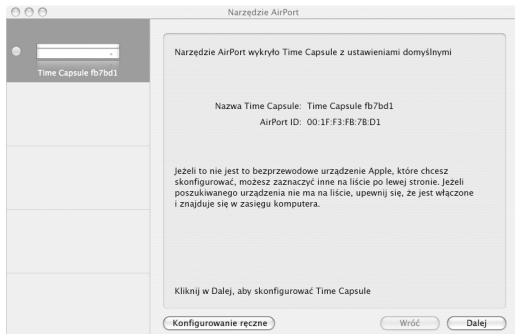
Narzędzie AirPort

Time Capsule fb7bd1

Narzędzie AirPort wykryło Time Capsule z ustawieniami domyślnymi

Nazwa Time Capsule: Time Capsule fb7bd1
AirPort ID: 00:1F:F3:FB:7B:D1

Jeżeli to nie jest to bezprzewodowe urządzenie Apple, które chcesz skonfigurować, możesz zaznaczyć inne na liście po lewej stronie. Jeżeli poszukiwanego urządzenia nie ma na liście, upewnij się, że jest włączone i znajduje się w zasięgu komputera.

Kliknij w Dalej, aby skonfigurować Time Capsule

Konfigurowanie ręczne

Wróć

Dalej